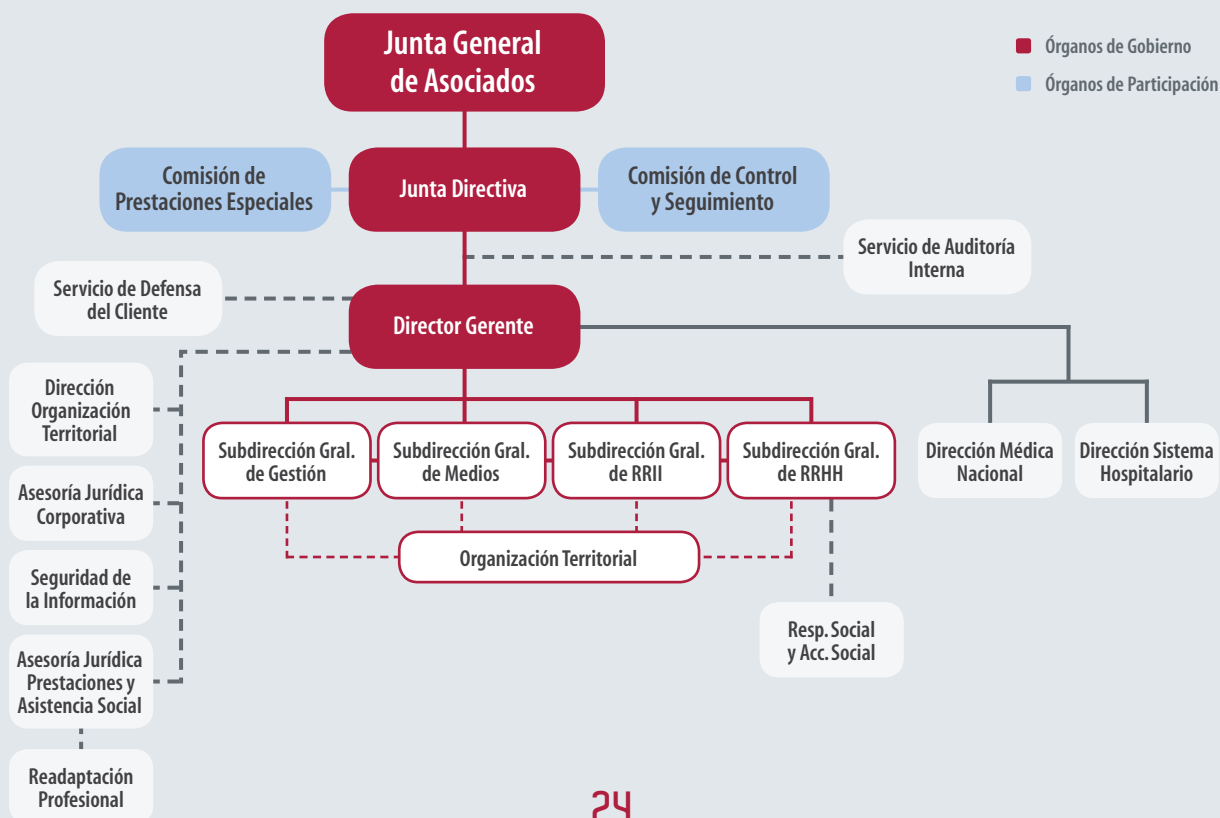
Junta General de Asociados

Órganos de Gobierno

Órganos de Participación

Comisión de Prestaciones Especiales

Junta Directiva

Comisión de Control y Seguimiento

Servicio de Auditoría Interna

Servicio de Defensa del Cliente

Director Gerente

Dirección Organización Territorial

Subdirección Gral. de Gestión

Subdirección Gral. de Medios

Subdirección Gral. de RRII

Subdirección Gral. de RRHH

Dirección Médica Nacional

Dirección Sistema Hospitalario

Asesoría Jurídica Corporativa

Organización Territorial

Seguridad de la Información

Resp. Social y Acc. Social

Asesoría Jurídica Prestaciones y Asistencia Social

Readaptación Profesional

24